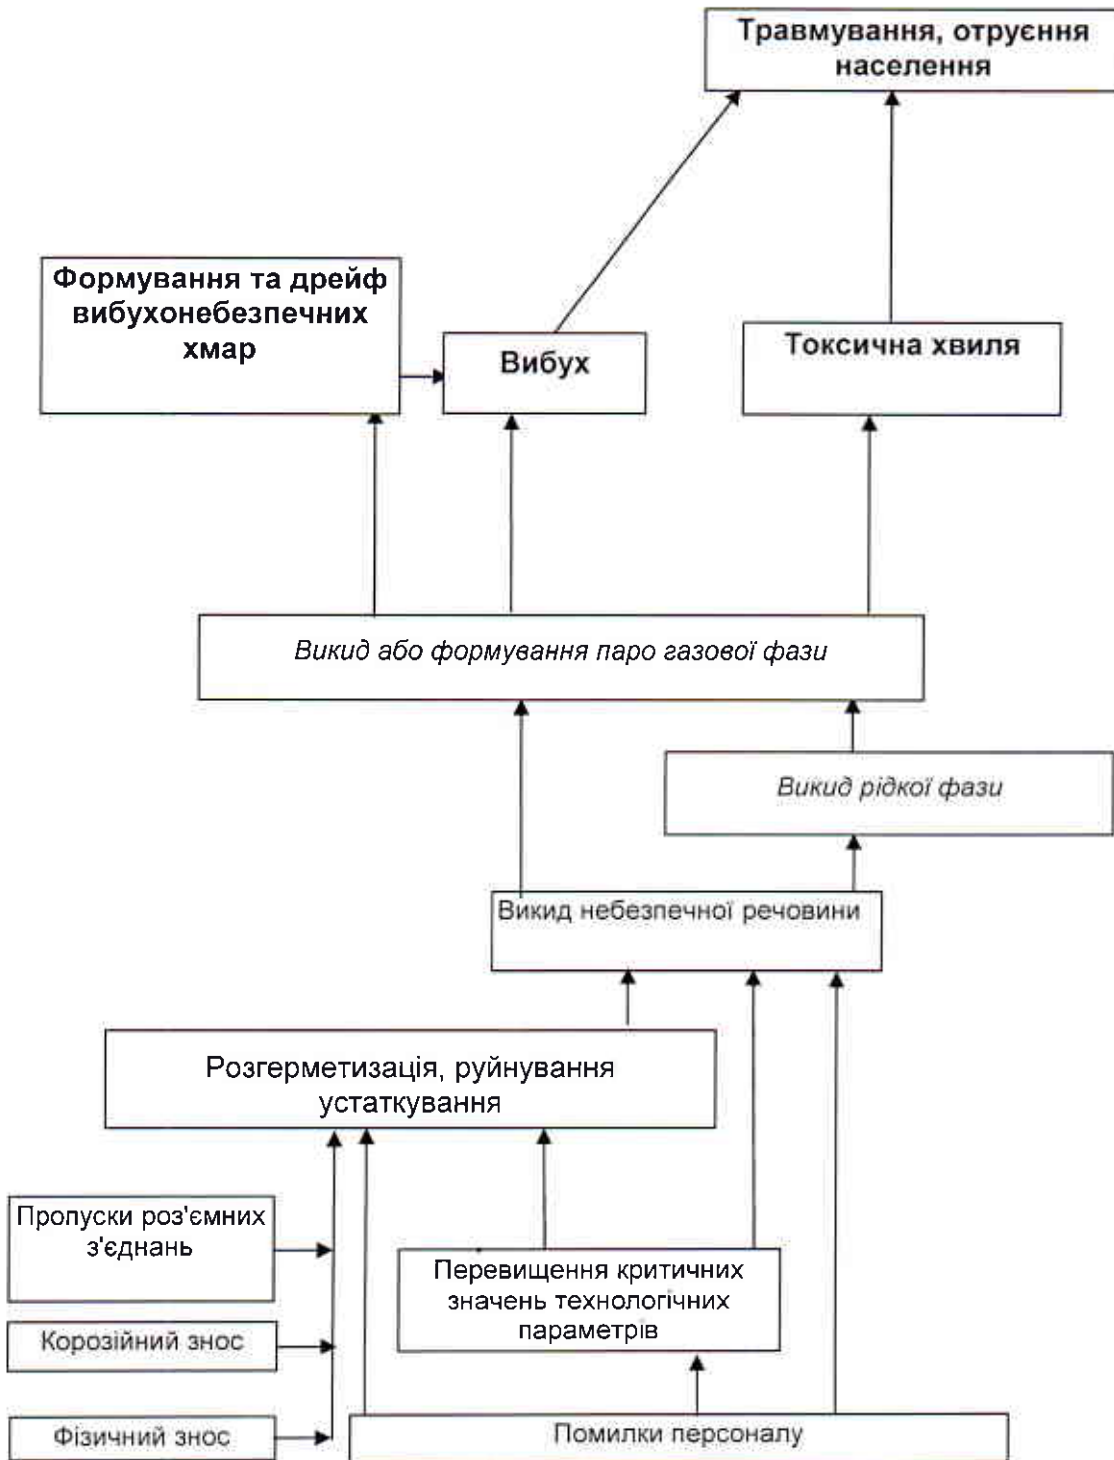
Травмування, отруєння населення

Формування та дрейф вибухонебезпечних хмар

Вибух

Токсична хвиля

Викид або формування паро газової фази

Викид рідкої фази

Викид небезпечної речовини

Розгерметизація, руйнування устаткування

Пропуски роз'ємних з'єднань

Корозійний знос

Фізичний знос

Перевищення критичних значень технологічних параметрів

Помилки персоналу